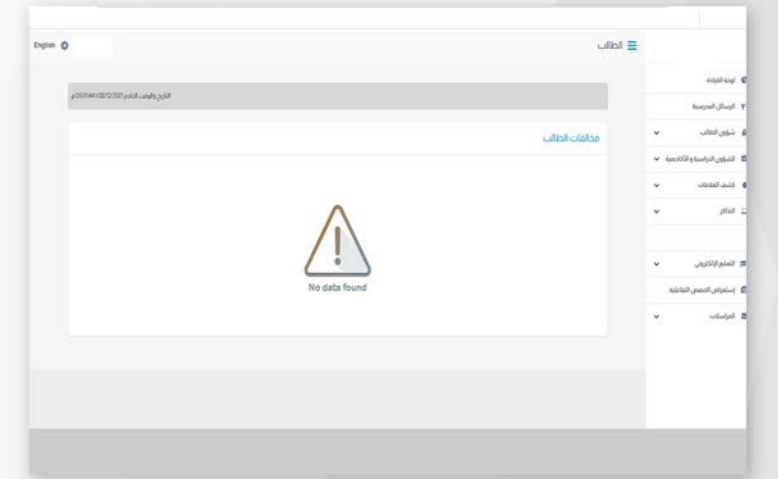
English

الطالب

التاريخ والوقت الحالي 08/12/2021 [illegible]

مخالفات الطالب

No data found

لوحة القيادة

الرسائل المدرسية

شؤون الطالب

الشؤون الدراسية و الأكاديمية

كشف العلامات

التذاكر

التعليم الإلكتروني

إستعراض الحصص التفاعلية

المراسلات